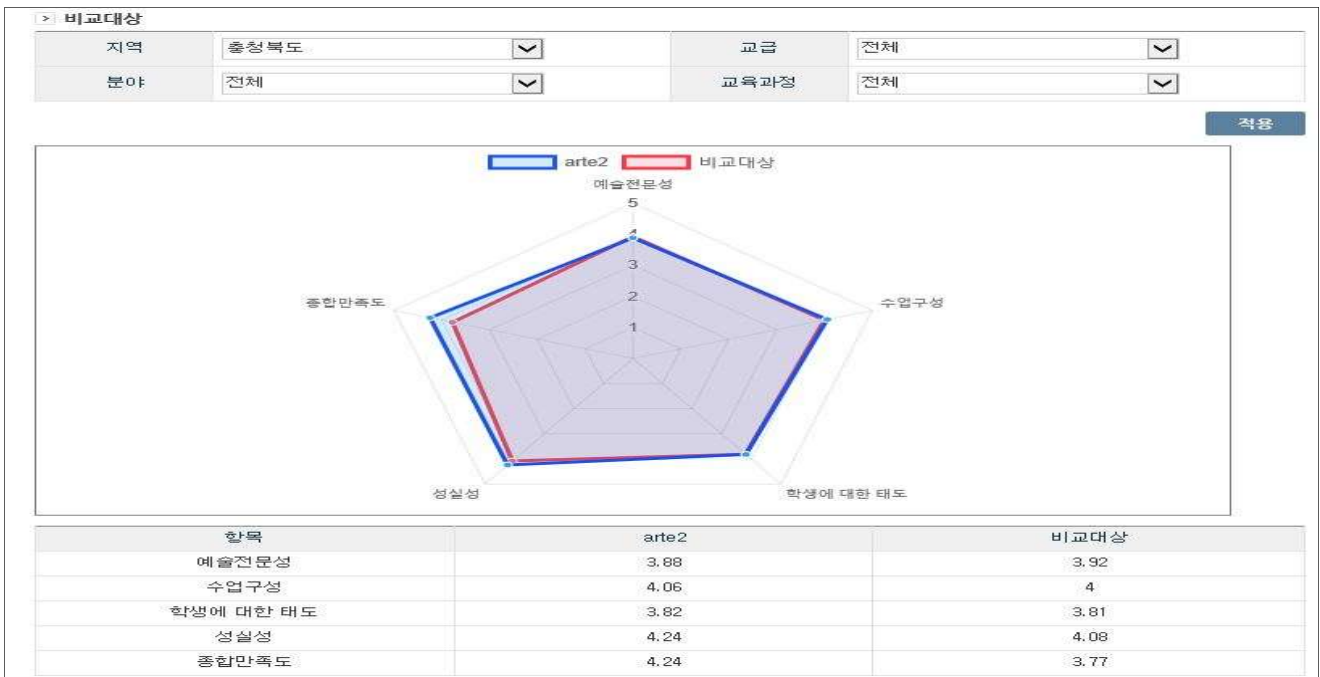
> 비교대상

| 지역 | 충청북도 | 교급 | 전체 |
|---|---|---|---|
| 분야 | 전체 | 교육과정 | 전체 |

적용

arte2 비교대상

예술전문성
5
4
3
2
1
수업구성
학생에 대한 태도
성실성
종합만족도

| 항목 | arte2 | 비교대상 |
|---|---|---|
| 예술전문성 | 3.88 | 3.92 |
| 수업구성 | 4.06 | 4 |
| 학생에 대한 태도 | 3.82 | 3.81 |
| 성실성 | 4.24 | 4.08 |
| 종합만족도 | 4.24 | 3.77 |